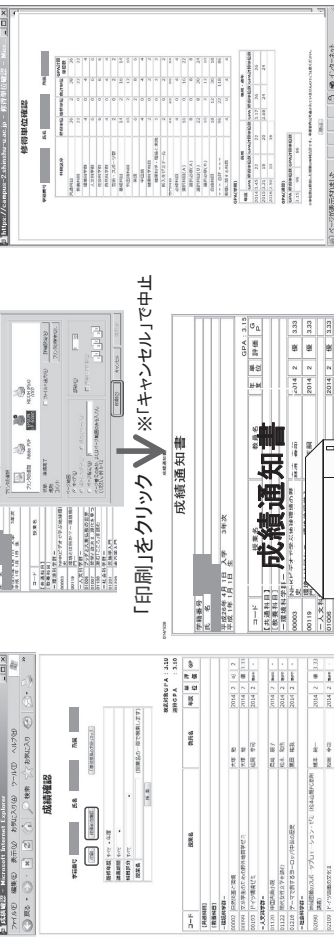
成績確認

「印刷」をクリック

※「キャンセル」で中止

成績通知書

成績通知書

修得単位確認

GPA 3.15

コード

2014 2 優 3.33

2014 2 優 3.33

https://campus-2.shinshu-u.ac.jp - 修得単位の確認 - Micro...

インターネット